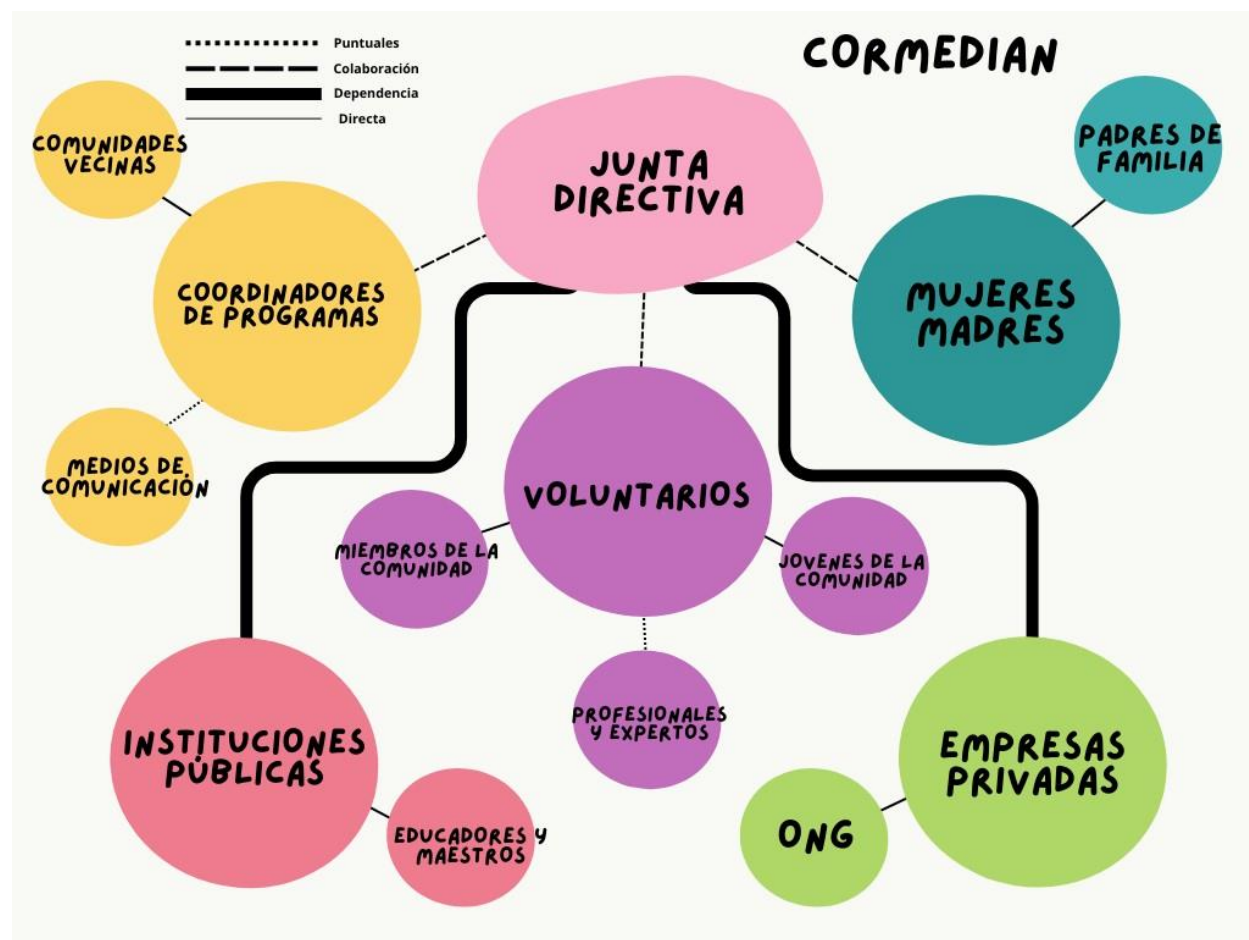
Puntuales
Colaboración
Dependencia
Directa

CORMEDIAN

COMUNIDADES VECINAS

JUNTA DIRECTIVA

PADRES DE FAMILIA

COORDINADORES DE PROGRAMAS

MUJERES MADRES

MEDIOS DE COMUNICACIÓN

VOLUNTARIOS

MIEMBROS DE LA COMUNIDAD

JOVENES DE LA COMUNIDAD

PROFESIONALES Y EXPERTOS

INSTITUCIONES PÚBLICAS

EMPRESAS PRIVADAS

EDUCADORES Y MAESTROS

ONG